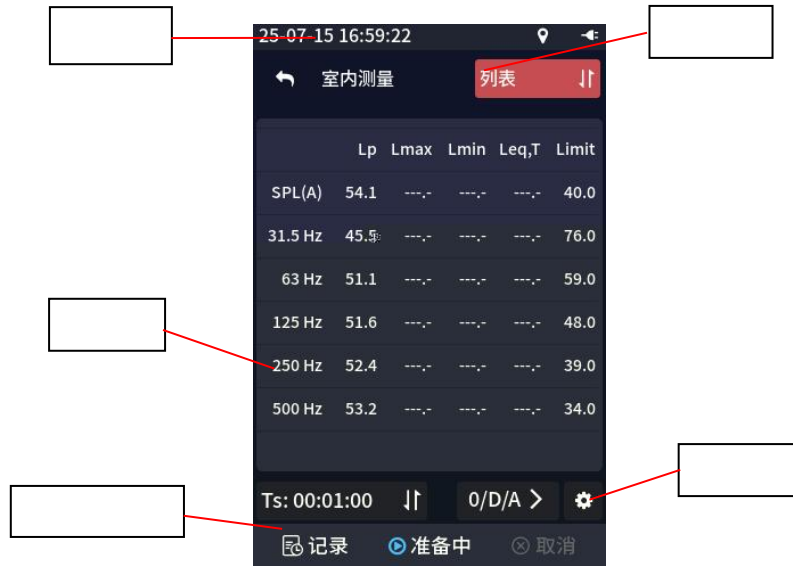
25-07-15 16:59:22

室内测量

列表

|  | Lp | Lmax | Lmin | Leq,T | Limit |
|---|---|---|---|---|---|
| SPL(A) | 54.1 | ---.- | ---.- | ---.- | 40.0 |
| 31.5 Hz | 45.5 | ---.- | ---.- | ---.- | 76.0 |
| 63 Hz | 51.1 | ---.- | ---.- | ---.- | 59.0 |
| 125 Hz | 51.6 | ---.- | ---.- | ---.- | 48.0 |
| 250 Hz | 52.4 | ---.- | ---.- | ---.- | 39.0 |
| 500 Hz | 53.2 | ---.- | ---.- | ---.- | 34.0 |

Ts: 00:01:00

0/D/A

记录 准备中 取消